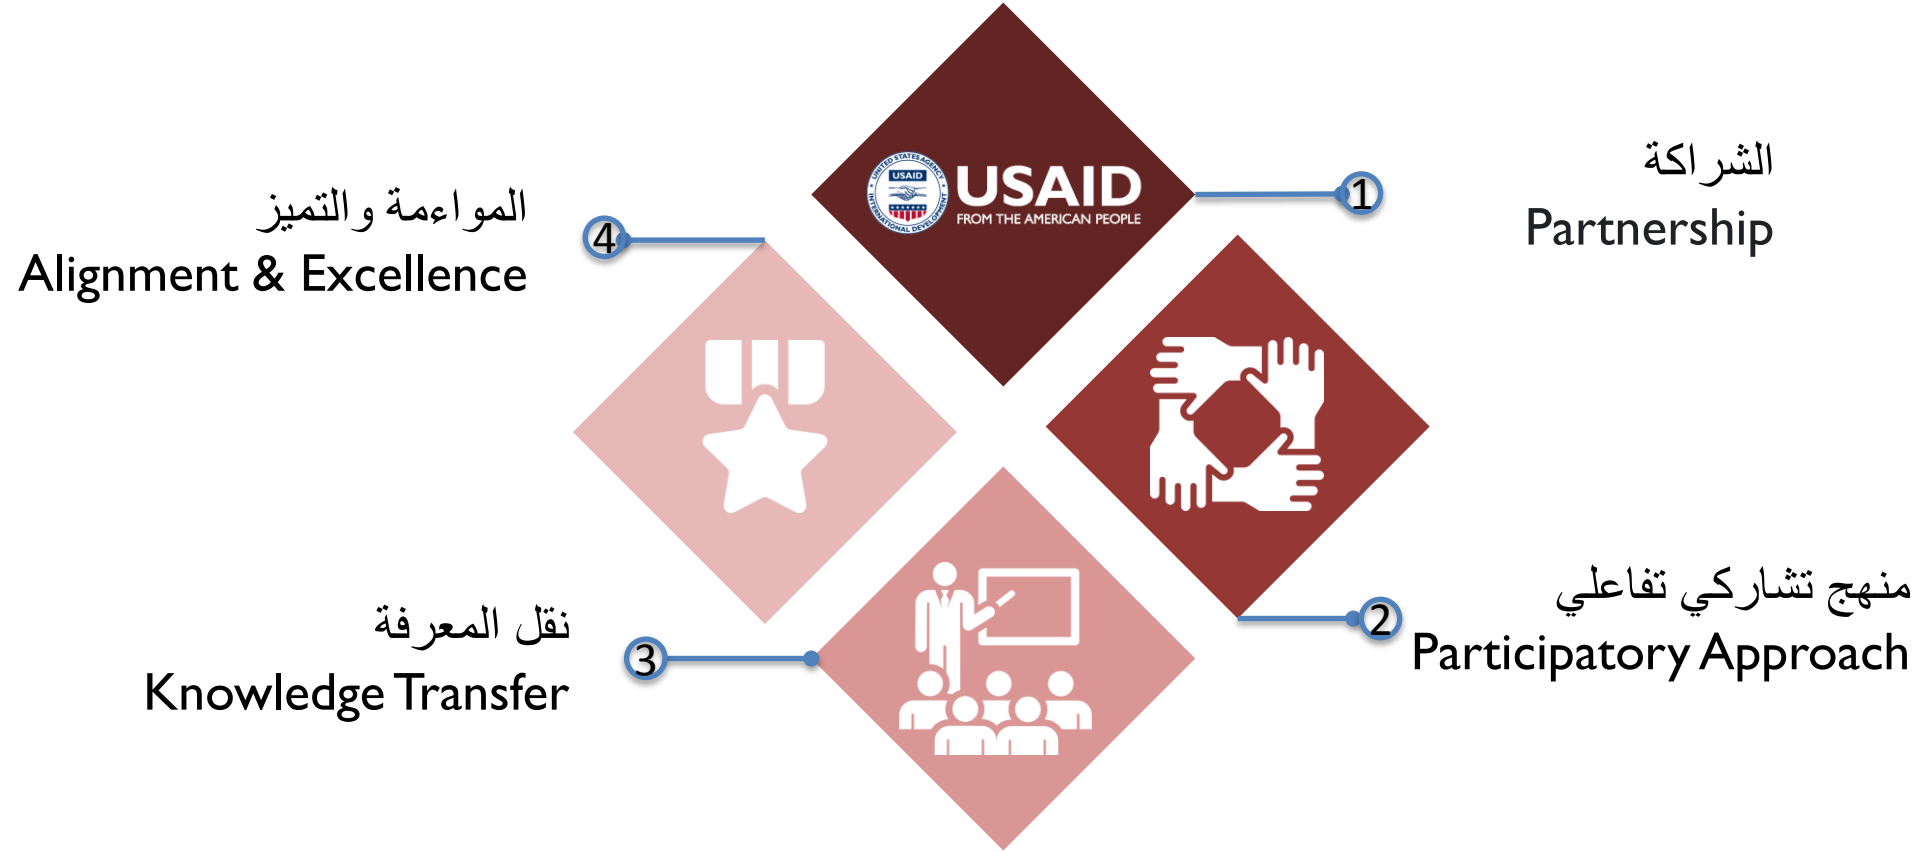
USAID
FROM THE AMERICAN PEOPLE
UNITED STATES AGENCY INTERNATIONAL DEVELOPMENT

1
الشراكة
Partnership

4
المواءمة والتميز
Alignment & Excellence

2
منهج تشاركي تفاعلي
Participatory Approach

3
نقل المعرفة
Knowledge Transfer